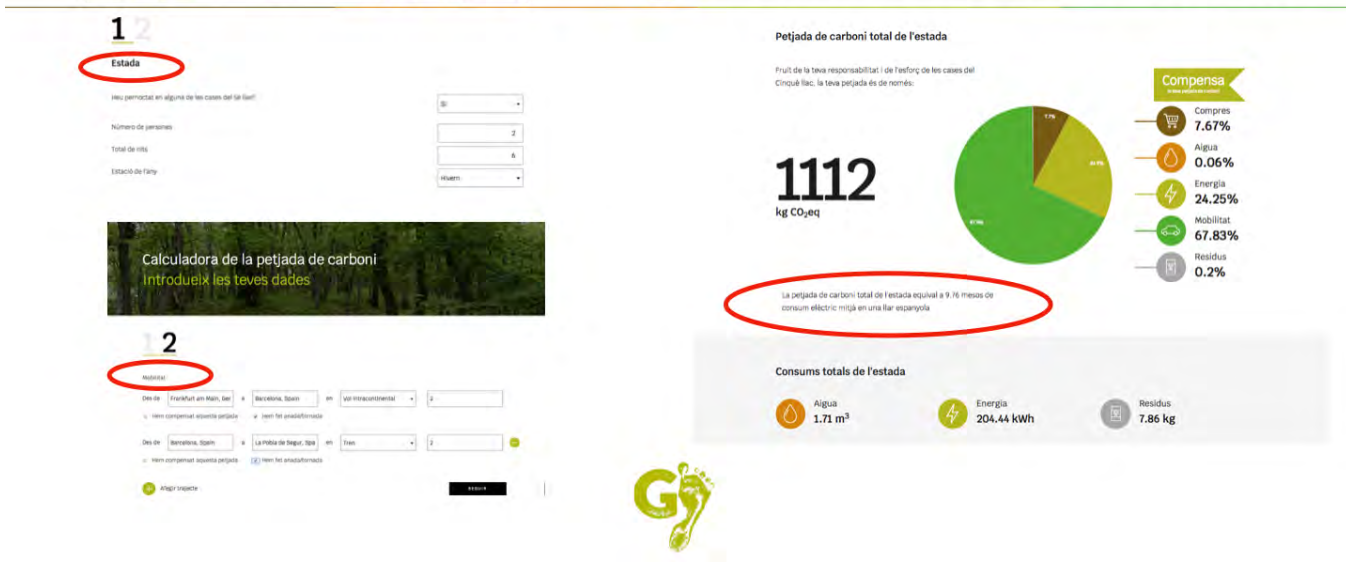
1 2

Estada

Heu pernoctat en alguna de les cases del 5è llac?

Sí

Número de persones

2

Total de nits

6

Estació de l'any

Hivern

Calculadora de la petjada de carboni
Introdueix les teves dades

1 2

Mobilitat

Des de Frankfurt am Main, Ger a Barcelona, Spain en Vol intracontinental 2

Hem compensat aquesta petjada Hem fet anada/tornada

Des de Barcelona, Spain a La Pobla de Segur, Spa en Tren 2

Hem compensat aquesta petjada Hem fet anada/tornada

Afegir trajecte

SEGUIR

Petjada de carboni total de l'estada

Fruit de la teva responsabilitat i de l'esforç de les cases del Cinquè llac, la teva petjada és de només:

1112
kg $CO_2$eq

7.7%
24.3%
67.8%

Compensa

Compres
7.67%

Aigua
0.06%

Energia
24.25%

Mobilitat
67.83%

Residus
0.2%

La petjada de carboni total de l'estada equival a 9.76 mesos de consum elèctric mitjà en una llar espanyola

Consums totals de l'estada

Aigua
1.71 $m^3$

Energia
204.44 kWh

Residus
7.86 kg